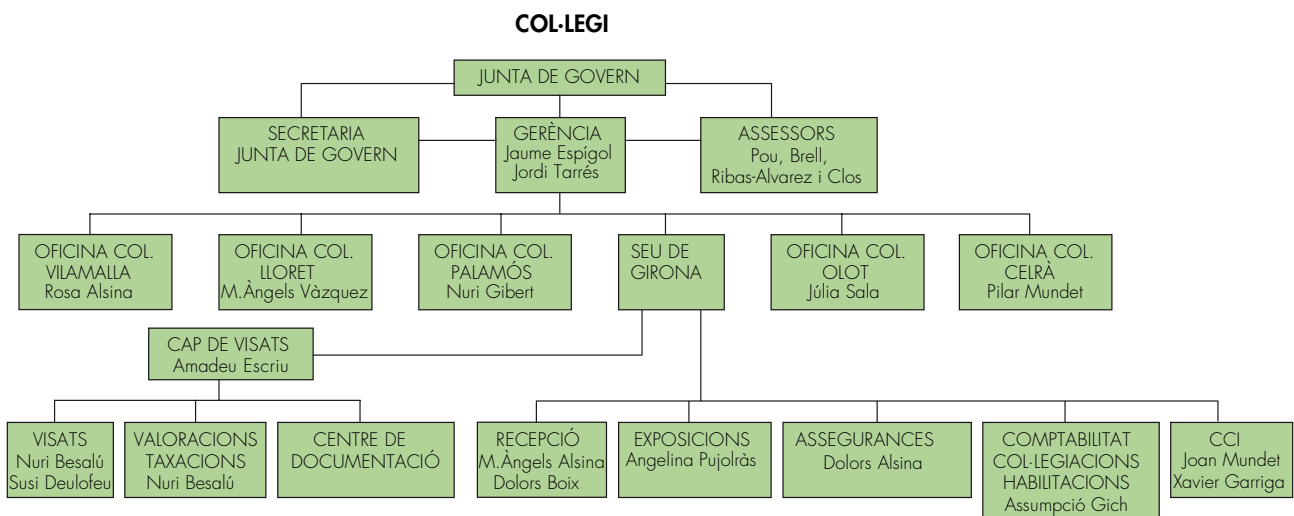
COL·LEGI

JUNTA DE GOVERN

SECRETARIA
JUNTA DE GOVERN

GERÈNCIA
Jaume Espígol
Jordi Tarrés

ASSESSORS
Pou, Brell,
Ribas-Alvarez i Clos

OFICINA COL.
VILAMALLA
Rosa Alsina

OFICINA COL.
LLORET
M.Àngels Vàzquez

OFICINA COL.
PALAMÓS
Nuri Gibert

SEU DE
GIRONA

OFICINA COL.
OLOT
Júlia Sala

OFICINA COL.
CELRÀ
Pilar Mundet

CAP DE VISATS
Amadeu Escriu

VISATS
Nuri Besalú
Susi Deulofeu

VALORACIONS
TAXACIONS
Nuri Besalú

CENTRE DE
DOCUMENTACIÓ

RECEPCIÓ
M.Àngels Alsina
Dolors Boix

EXPOSICIONS
Angelina Pujolràs

ASSEGURANCES
Dolors Alsina

COMPTABILITAT
COL·LEGIACIONS
HABILITACIONS
Assumpció Gich

CCI
Joan Mundet
Xavier Garriga